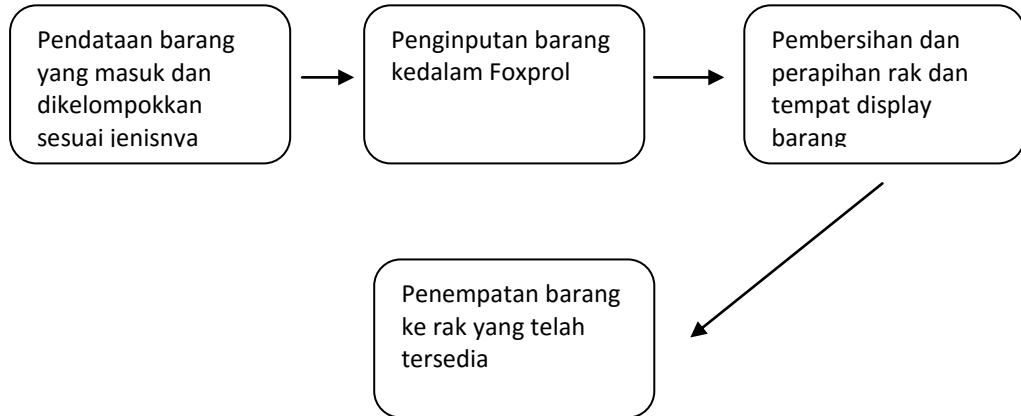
Pendataan barang yang masuk dan dikelompokkan sesuai jenisnya

Penginputan barang kedalam Foxprol

Pembersihan dan perapihan rak dan tempat display barang

Penempatan barang ke rak yang telah tersedia